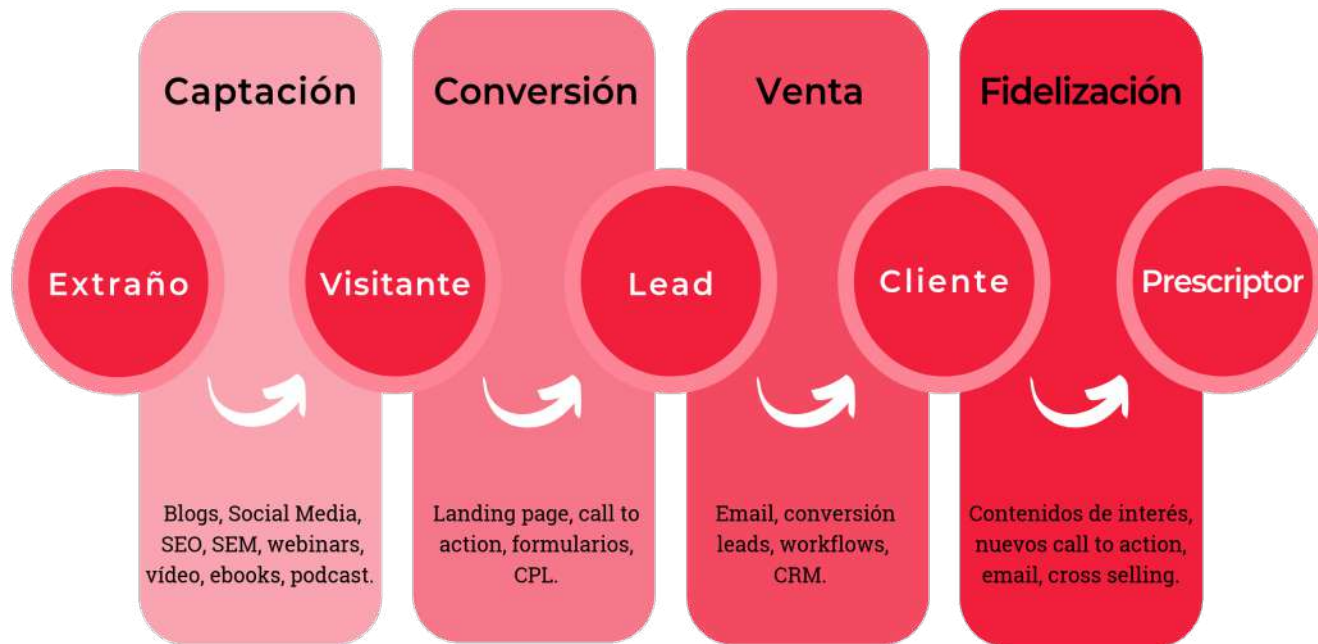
Captación

Conversión

Venta

Fidelización

Extraño

Visitante

Lead

Cliente

Prescriptor

Blogs, Social Media, SEO, SEM, webinars, vídeo, ebooks, podcast.

Landing page, call to action, formularios, CPL.

Email, conversión leads, workflows, CRM.

Contenidos de interés, nuevos call to action, email, cross selling.